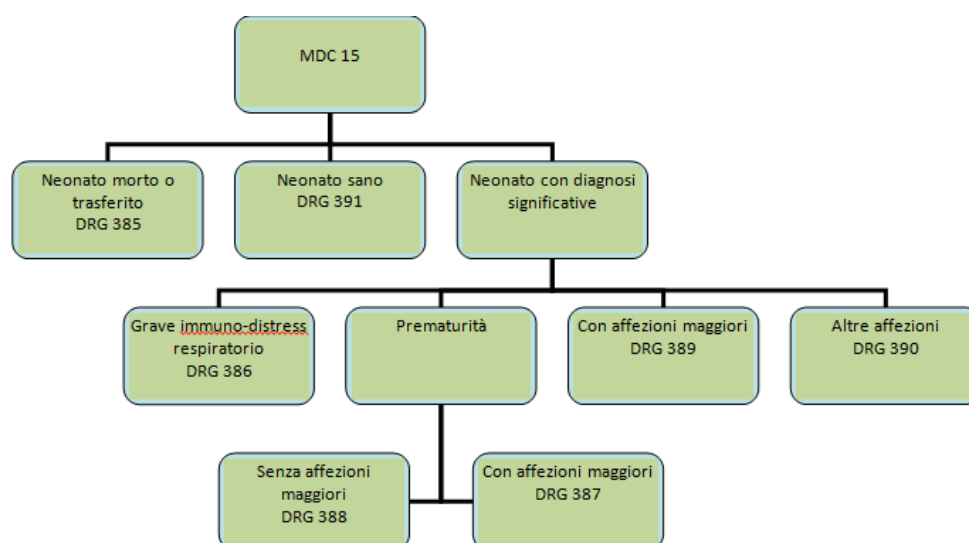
MDC 15

Neonato morto o trasferito
DRG 385

Neonato sano
DRG 391

Neonato con diagnosi significative

Grave immuno-distress respiratorio
DRG 386

Prematurità

Con affezioni maggiori
DRG 389

Altre affezioni
DRG 390

Senza affezioni maggiori
DRG 388

Con affezioni maggiori
DRG 387